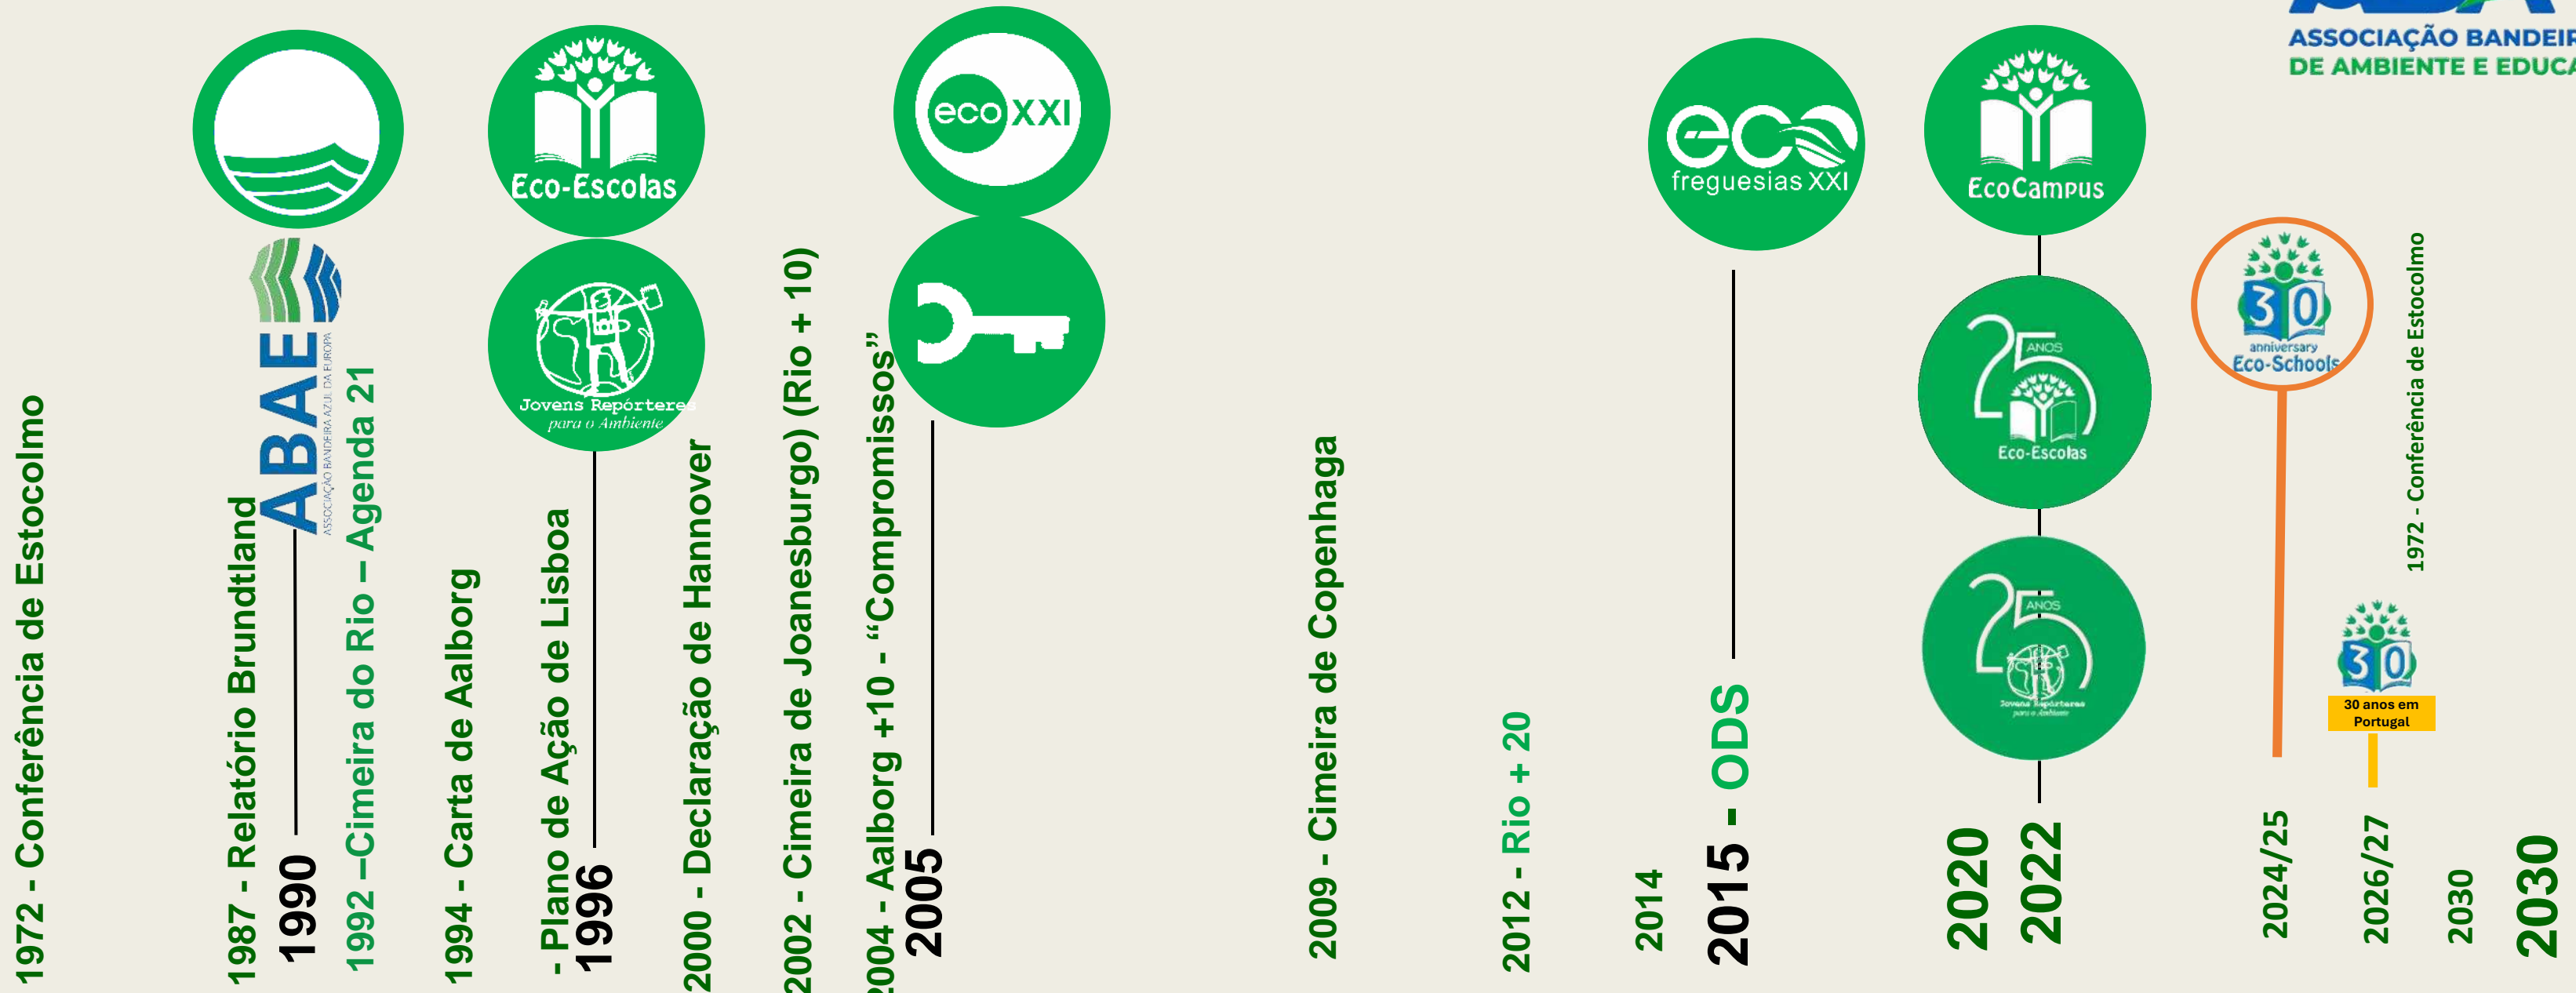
ASSOCIAÇÃO BANDEIR
DE AMBIENTE E EDUCA

1972 - Conferência de Estocolmo

ABAE
ASSOCIAÇÃO BANDEIRA AZUL DA EUROPA

1987 - Relatório Brundtland
1990

1992 –Cimeira do Rio – Agenda 21

1994 - Carta de Aalborg

Eco-Escolas

Jovens Repórteres
para o Ambiente

- Plano de Ação de Lisboa
1996

2000 - Declaração de Hannover

2002 - Cimeira de Joanesburgo) (Rio + 10)

eco XXI

2004 - Aalborg +10 - "Compromissos"
2005

2009 - Cimeira de Copenhaga

2012 - Rio + 20

2014

eco freguesias XXI

2015 - ODS

EcoCampus

25 ANOS
Eco-Escolas

25 ANOS
Jovens Repórteres para o Ambiente

2020
2022

30 anniversary
Eco-Schools

2024/25

1972 - Conferência de Estocolmo

30
30 anos em Portugal

2026/27

2030

2030